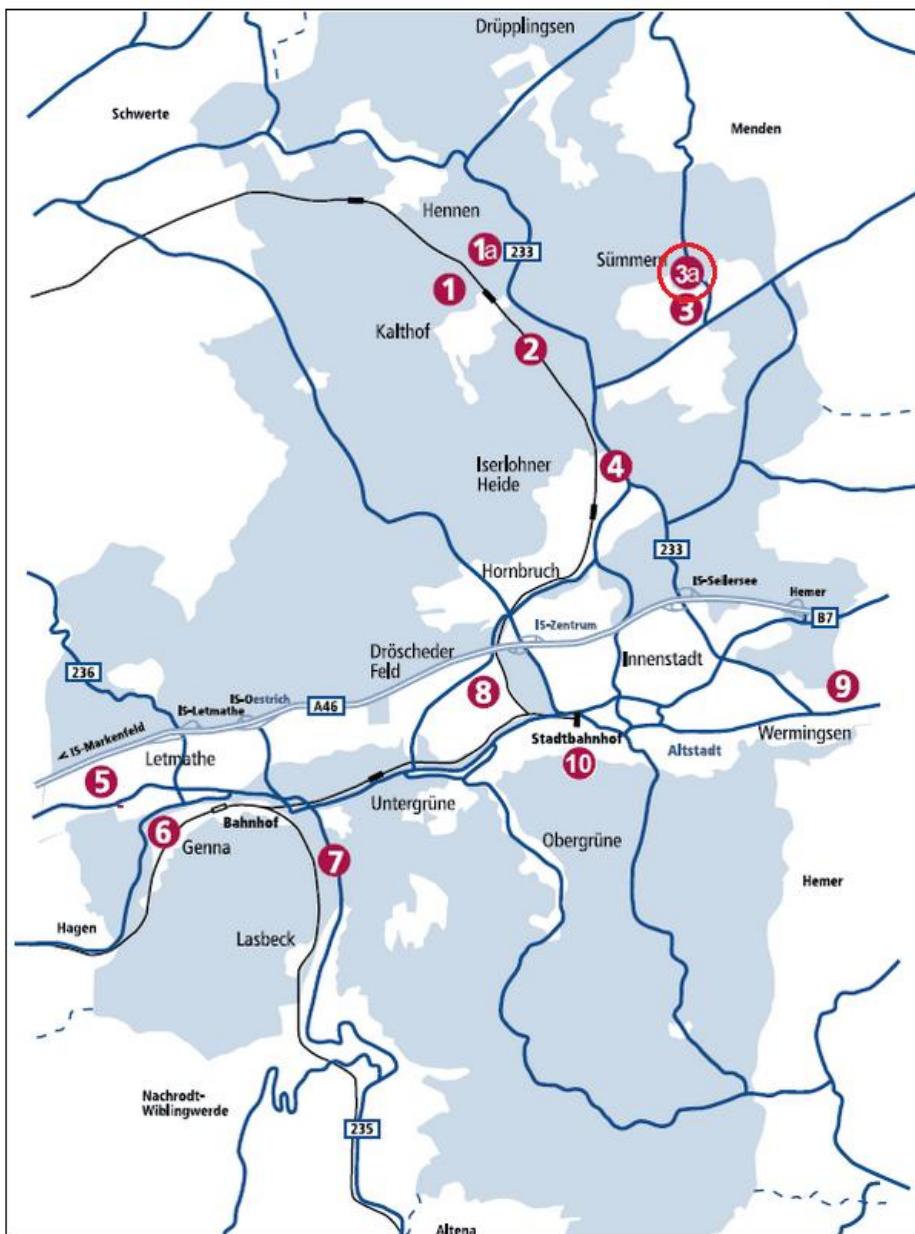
Drüpplingsen

Schwerte

Menden

Hennen

1a

233

Sümmern

3a

1

3

Kalthof

2

Iserlohner Heide

4

233

Hornbruch

IS-Seilersee

Hemer

B7

IS-Zentrum

Dröscheder Feld

Innenstadt

236

IS-Oestrich

9

IS-Letmathe

A46

8

< IS-Markenfeld

Stadtbahnhof

Wermingsen

Letmathe

Altstadt

5

10

Untergrüne

Bahnhof

6

Genna

Obergrüne

7

Hemer

Hagen

Lasbeck

Nachrodt-Wiblingwerde

235

Altena